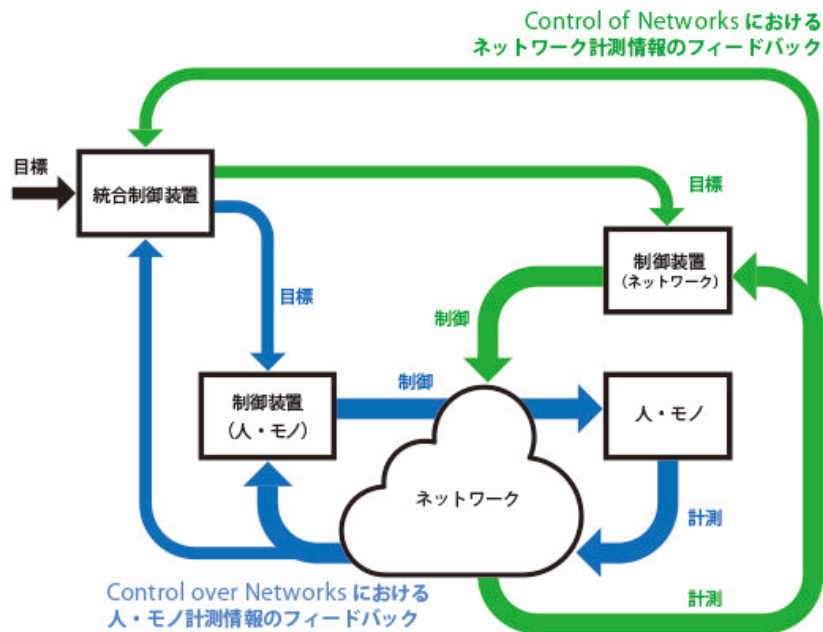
Control of Networks における
ネットワーク計測情報のフィードバック

目標

統合制御装置

目標

制御装置
（ネットワーク）

制御

目標

制御

制御装置
（人・モノ）

人・モノ

ネットワーク

計測

計測

Control over Networks における
人・モノ計測情報のフィードバック